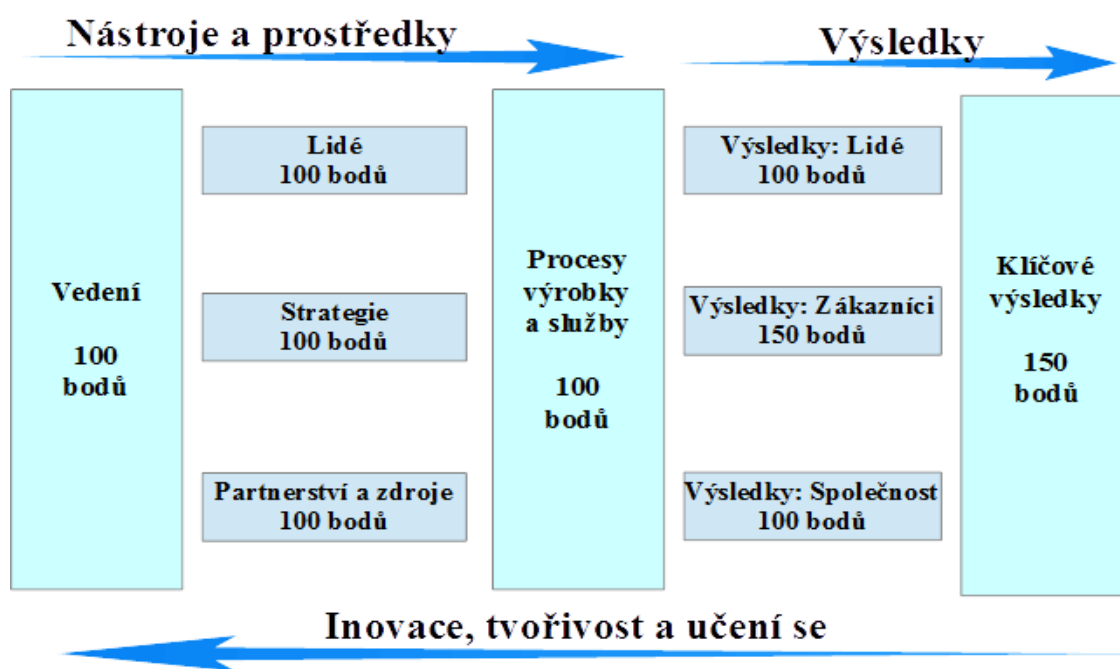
Nástroje a prostředky

Výsledky

Vedení

100 bodů

Lidé
100 bodů

Strategie
100 bodů

Partnerství a zdroje
100 bodů

Procesy výrobky a služby

100 bodů

Výsledky: Lidé
100 bodů

Výsledky: Zákazníci
150 bodů

Výsledky: Společnost
100 bodů

Klíčové výsledky

150 bodů

Inovace, tvořivost a učení se